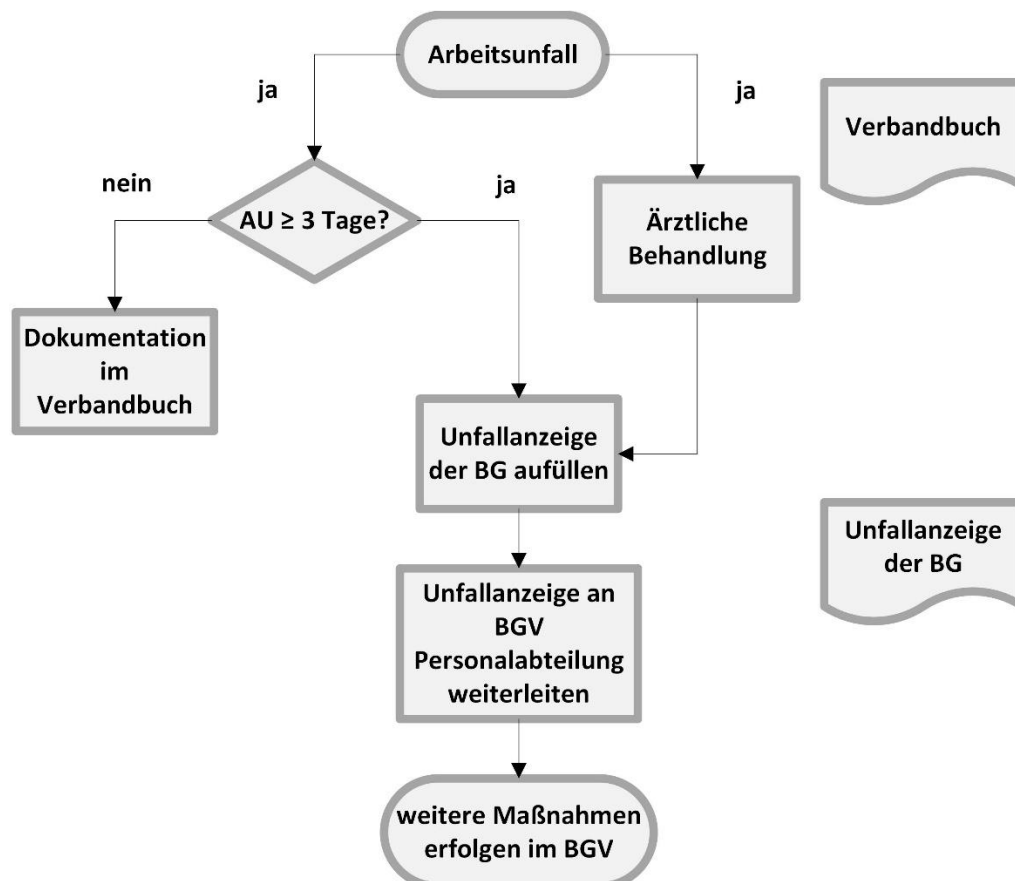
Arbeitsunfall

ja

ja

Verbandbuch

nein

AU ≥ 3 Tage?

ja

Ärztliche Behandlung

Dokumentation im Verbandbuch

Unfallanzeige der BG aufüllen

Unfallanzeige der BG

Unfallanzeige an BGV Personalabteilung weiterleiten

weitere Maßnahmen erfolgen im BGV